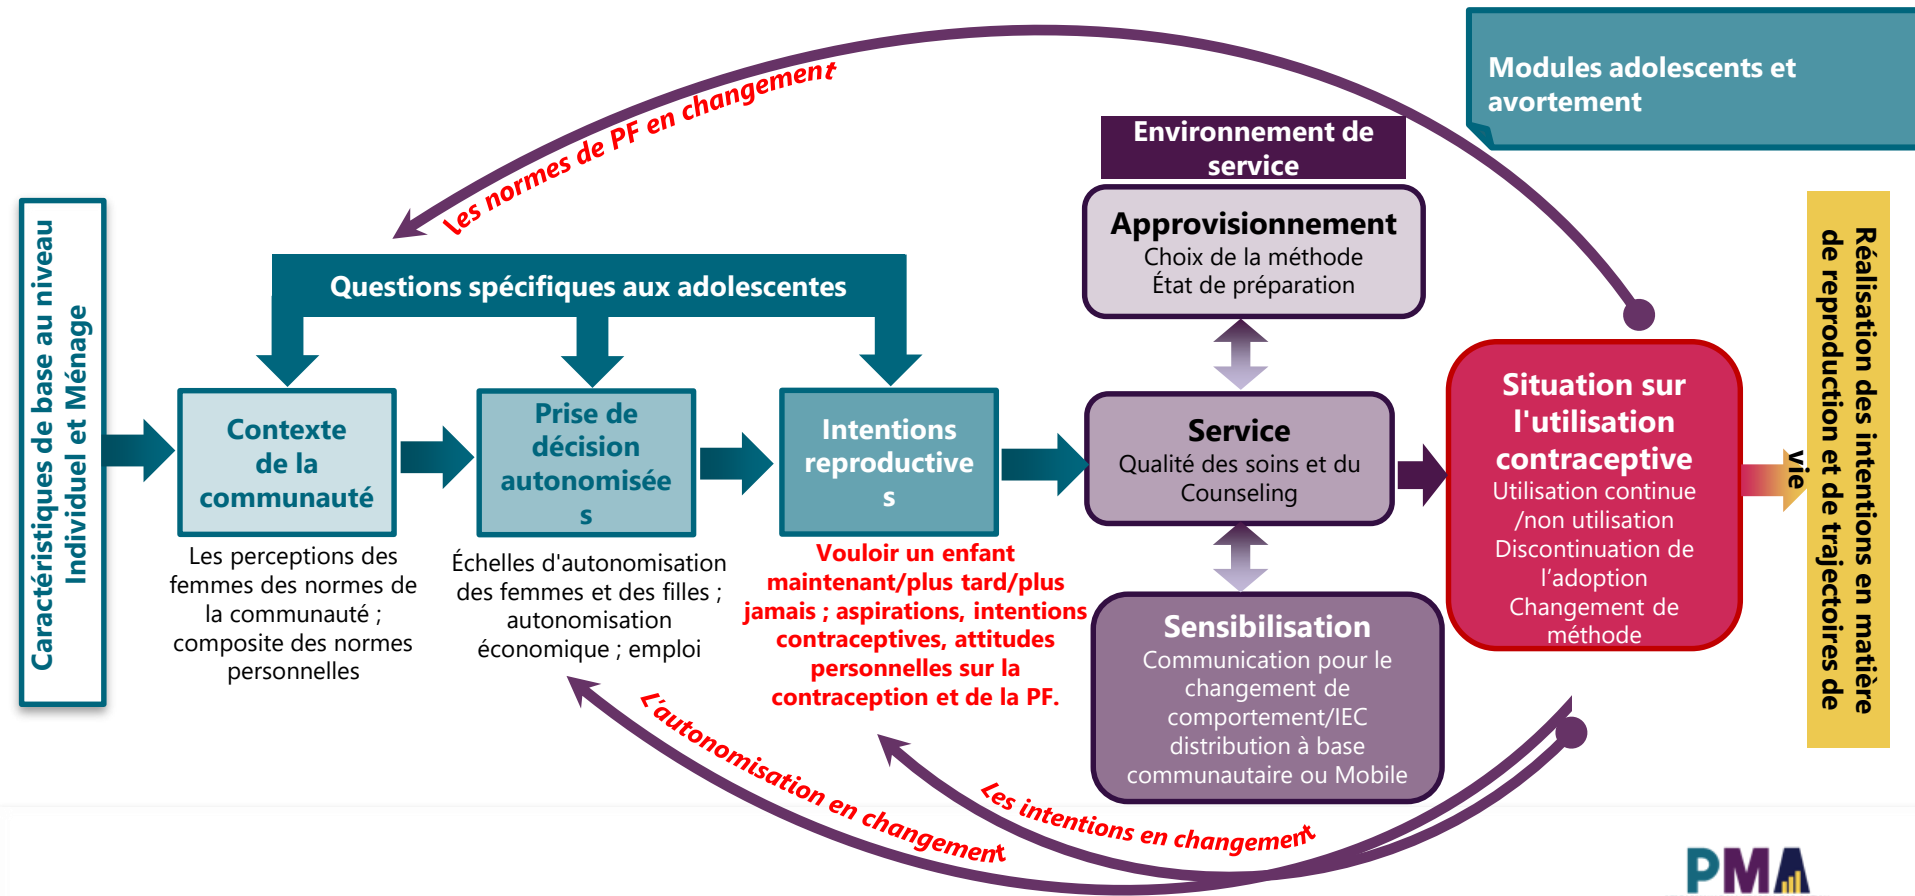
Les normes de PF en changement

Modules adolescents et avortement

Environnement de service

Approvisionnement
Choix de la méthode
État de préparation

Caractéristiques de base au niveau Individuel et Ménage

Questions spécifiques aux adolescentes

Contexte de la communauté

Les perceptions des femmes des normes de la communauté ; composite des normes personnelles

Prise de décision autonomisées

Échelles d'autonomisation des femmes et des filles ; autonomisation économique ; emploi

Intentions reproductives

Vouloir un enfant maintenant/plus tard/plus jamais ; aspirations, intentions contraceptives, attitudes personnelles sur la contraception et de la PF.

Service
Qualité des soins et du Counseling

Sensibilisation
Communication pour le changement de comportement/IEC distribution à base communautaire ou Mobile

Situation sur l'utilisation contraceptive
Utilisation continue /non utilisation
Discontinuation de l'adoption
Changement de méthode

Réalisation des intentions en matière de reproduction et de trajectoires de vie

L'autonomisation en changement

Les intentions en changement

PMA